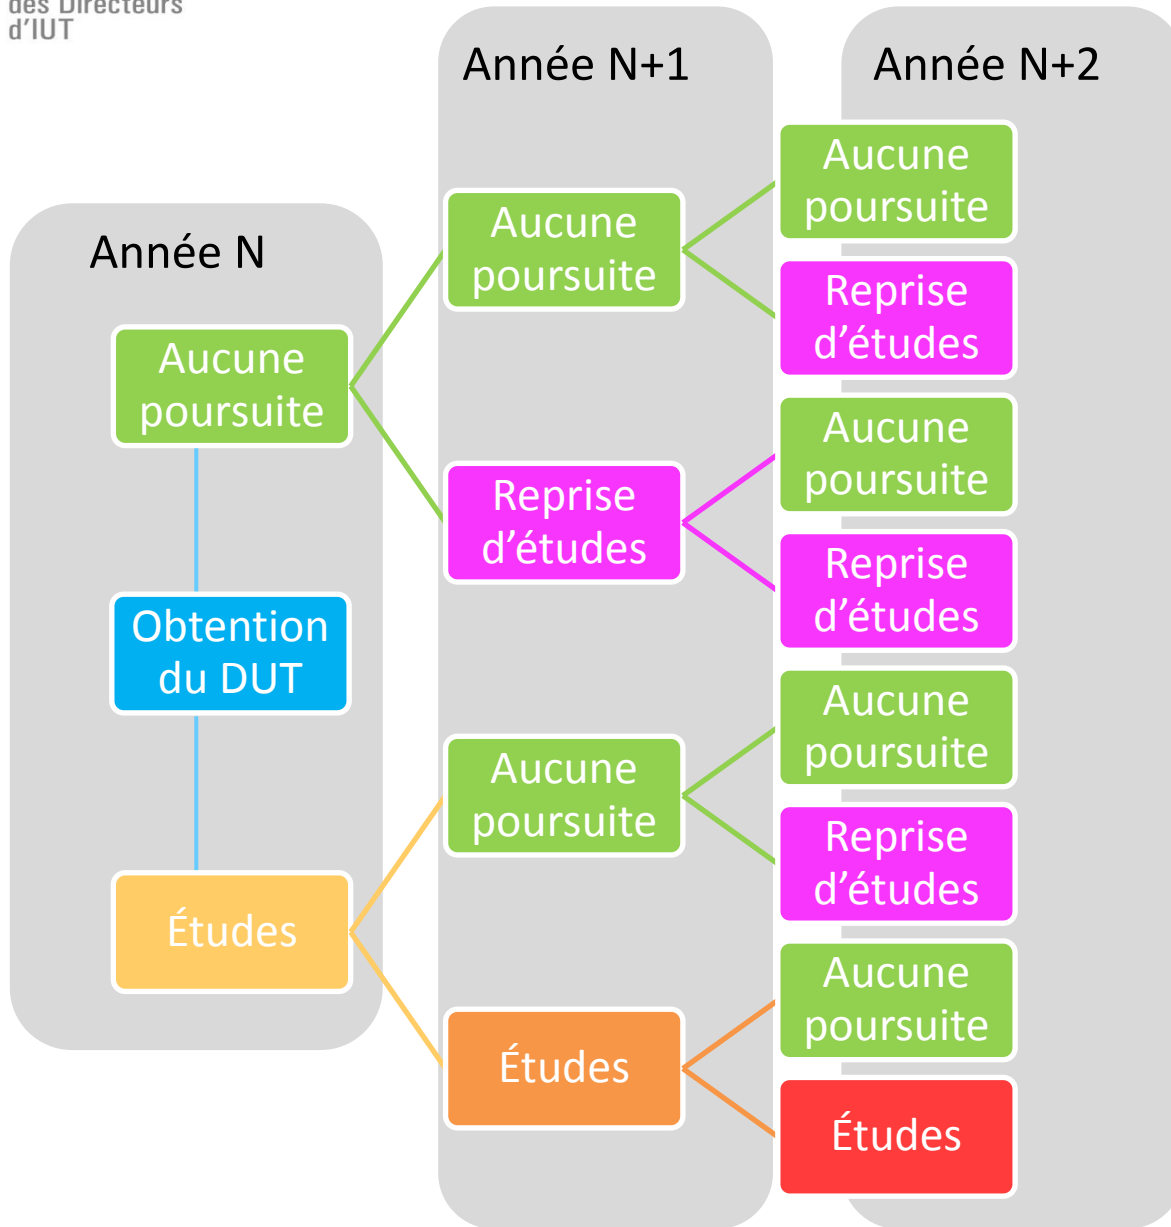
des Directeurs d'IUT

Année N

Aucune poursuite

Obtention du DUT

Études

Année N+1

Aucune poursuite

Reprise d'études

Aucune poursuite

Études

Année N+2

Aucune poursuite

Reprise d'études

Aucune poursuite

Reprise d'études

Aucune poursuite

Reprise d'études

Aucune poursuite

Études